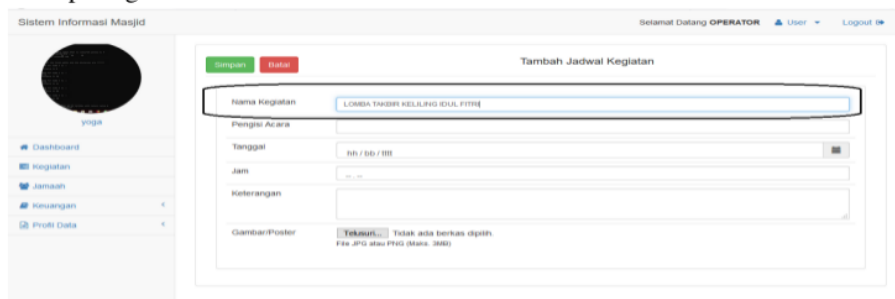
Sistem Informasi Masjid

Selamat Datang OPERATOR User Logout

yoga

Dashboard
Kegiatan
Jamaah
Keuangan
Profil Data

Simpan Batal

Tambah Jadwal Kegiatan

Nama Kegiatan LOMBA TAKBIR KELILING IDUL FITRI
Pengisi Acara
Tanggal hh / bb / tttt
Jam --.--
Keterangan
Gambar/Poster Telusuri... Tidak ada berkas dipilih.
File JPG atau PNG (Maks. 3MB)